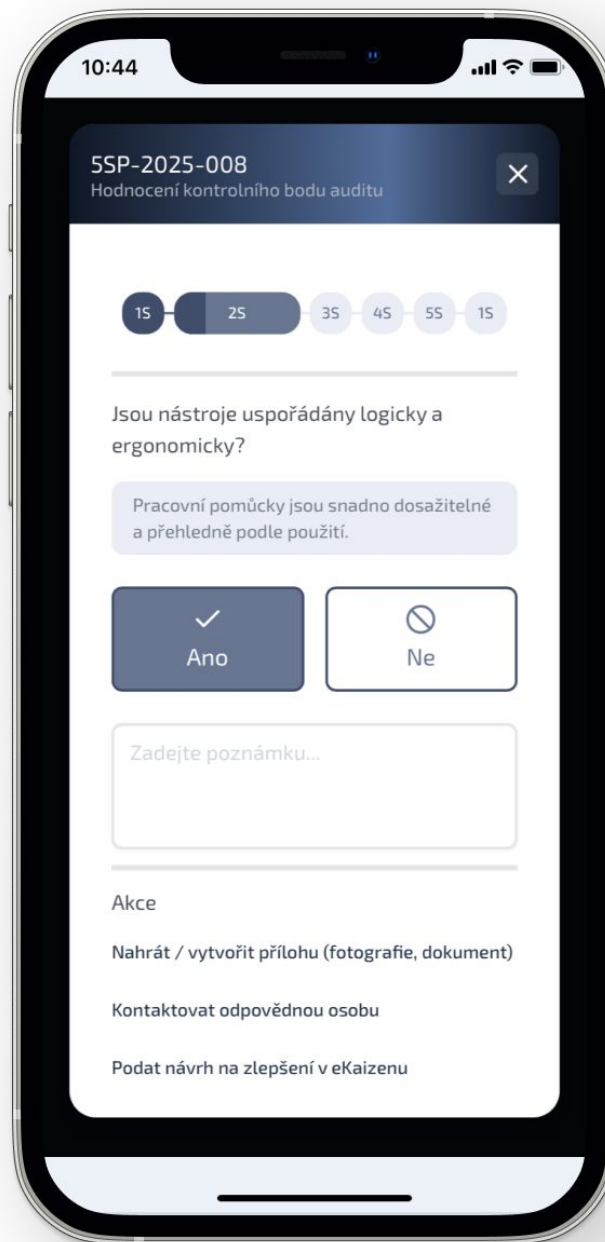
10:44

5SP-2025-008
Hodnocení kontrolního bodu auditu

1S 2S 3S 4S 5S 1S

Jsou nástroje uspořádány logicky a ergonomicky?

Pracovní pomůcky jsou snadno dosažitelné a přehledně podle použití.

Ano

Ne

Zadejte poznámku...

Akce

Nahrát / vytvořit přílohu (fotografie, dokument)

Kontaktovat odpovědnou osobu

Podat návrh na zlepšení v eKaizenu